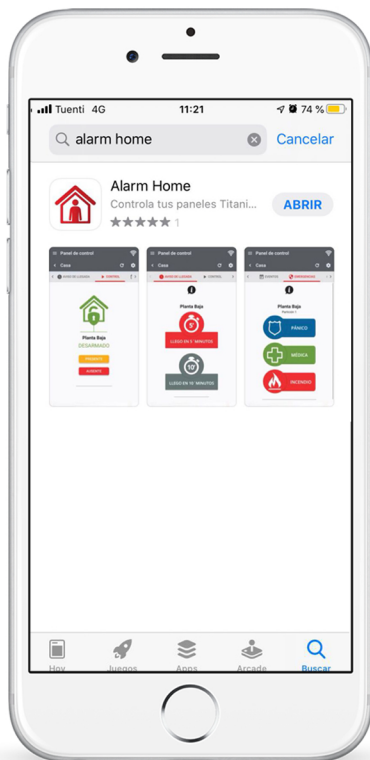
Tuenti 4G 11:21 74 %

alarm home Cancelar

Alarm Home
Controla tus paneles Titani...
1
ABRIR

Panel de control
Casa
AVISO DE LLEGADA CONTROL
Planta Baja
DESARMADO
PRESENTE
AUSENTE

Panel de control
Casa
AVISO DE LLEGADA CONTROL
Planta Baja
5'
LLEGO EN 5 MINUTOS
10'
LLEGO EN 10 MINUTOS

Panel de control
Casa
EVENTOS EMERGENCIA
Planta Baja
Particion 1
PÁNICO
MÉDICA
INCENDIO

Hoy Juegos Apps Arcade Buscar